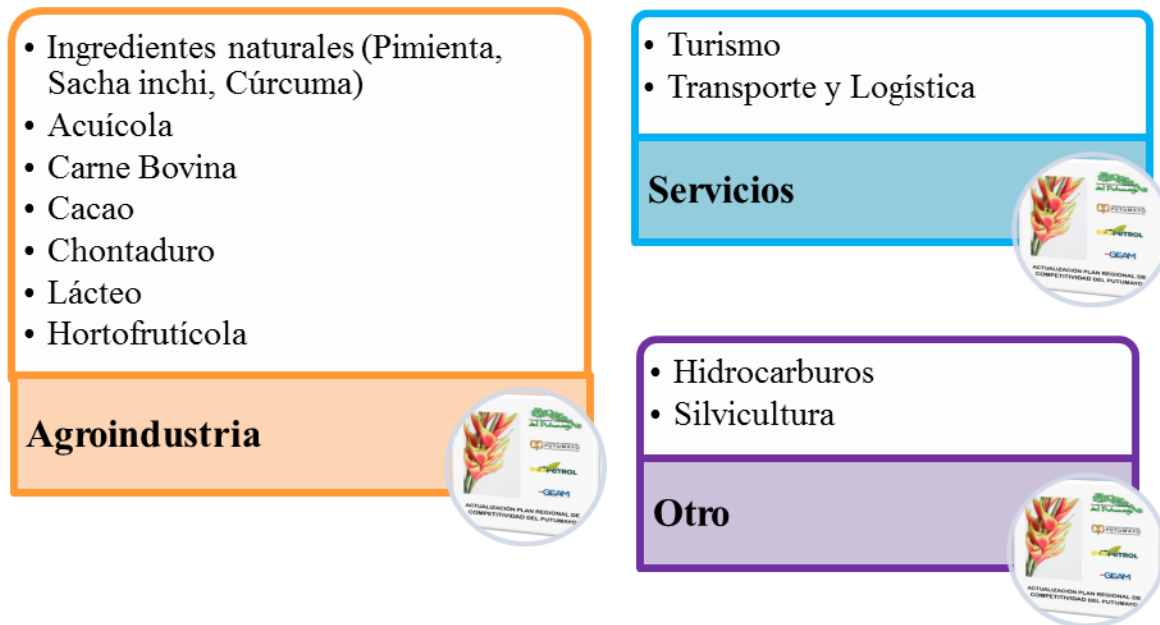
• Ingredientes naturales (Pimienta, Sacha inchi, Cúrcuma)
• Acuícola
• Carne Bovina
• Cacao
• Chontaduro
• Lácteo
• Hortofrutícola

Agroindustria

PUTUMAYO
PETROL
GEAM
ACTUALIZACIÓN PLAN REGIONAL DE COMPETITIVIDAD DEL PUTUMAYO

• Turismo
• Transporte y Logística

Servicios

PUTUMAYO
PETROL
GEAM
ACTUALIZACIÓN PLAN REGIONAL DE COMPETITIVIDAD DEL PUTUMAYO

• Hidrocarburos
• Silvicultura

Otro

PUTUMAYO
PETROL
GEAM
ACTUALIZACIÓN PLAN REGIONAL DE COMPETITIVIDAD DEL PUTUMAYO